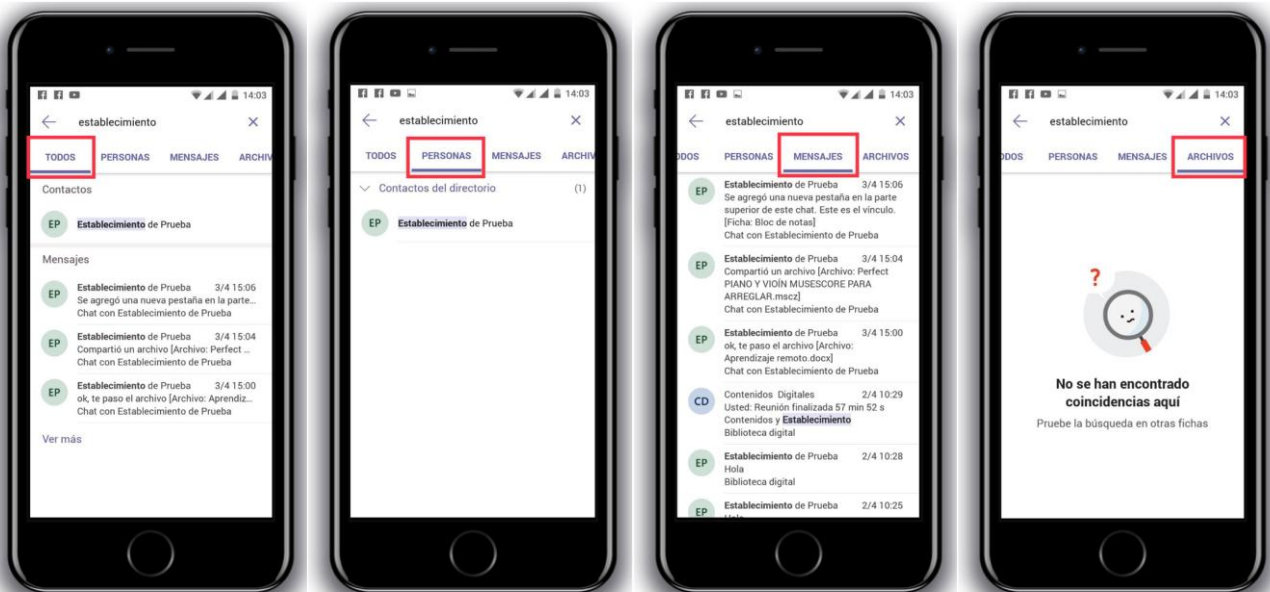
14:03
establecimiento
TODOS PERSONAS MENSAJES ARCHIV
Contactos
EP Establecimiento de Prueba
Mensajes
EP Establecimiento de Prueba 3/4 15:06
Se agregó una nueva pestaña en la parte...
Chat con Establecimiento de Prueba
EP Establecimiento de Prueba 3/4 15:04
Compartió un archivo [Archivo: Perfect ...
Chat con Establecimiento de Prueba
EP Establecimiento de Prueba 3/4 15:00
ok, te paso el archivo [Archivo: Aprendiz...
Chat con Establecimiento de Prueba
Ver más

14:03
establecimiento
TODOS PERSONAS MENSAJES ARCHIV
Contactos del directorio (1)
EP Establecimiento de Prueba

14:03
establecimiento
DOS PERSONAS MENSAJES ARCHIVOS
EP Establecimiento de Prueba 3/4 15:06
Se agregó una nueva pestaña en la parte superior de este chat. Este es el vínculo. [Ficha: Bloc de notas]
Chat con Establecimiento de Prueba
EP Establecimiento de Prueba 3/4 15:04
Compartió un archivo [Archivo: Perfect PIANO Y VIOÍN MUSESCORE PARA ARREGLAR.mscz]
Chat con Establecimiento de Prueba
EP Establecimiento de Prueba 3/4 15:00
ok, te paso el archivo [Archivo: Aprendizaje remoto.docx]
Chat con Establecimiento de Prueba
CD Contenidos Digitales 2/4 10:29
Usted: Reunión finalizada 57 min 52 s
Contenidos y Establecimiento
Biblioteca digital
EP Establecimiento de Prueba 2/4 10:28
Hola
Biblioteca digital
EP Establecimiento de Prueba 2/4 10:25

14:03
establecimiento
DOS PERSONAS MENSAJES ARCHIVOS
No se han encontrado coincidencias aquí
Pruebe la búsqueda en otras fichas